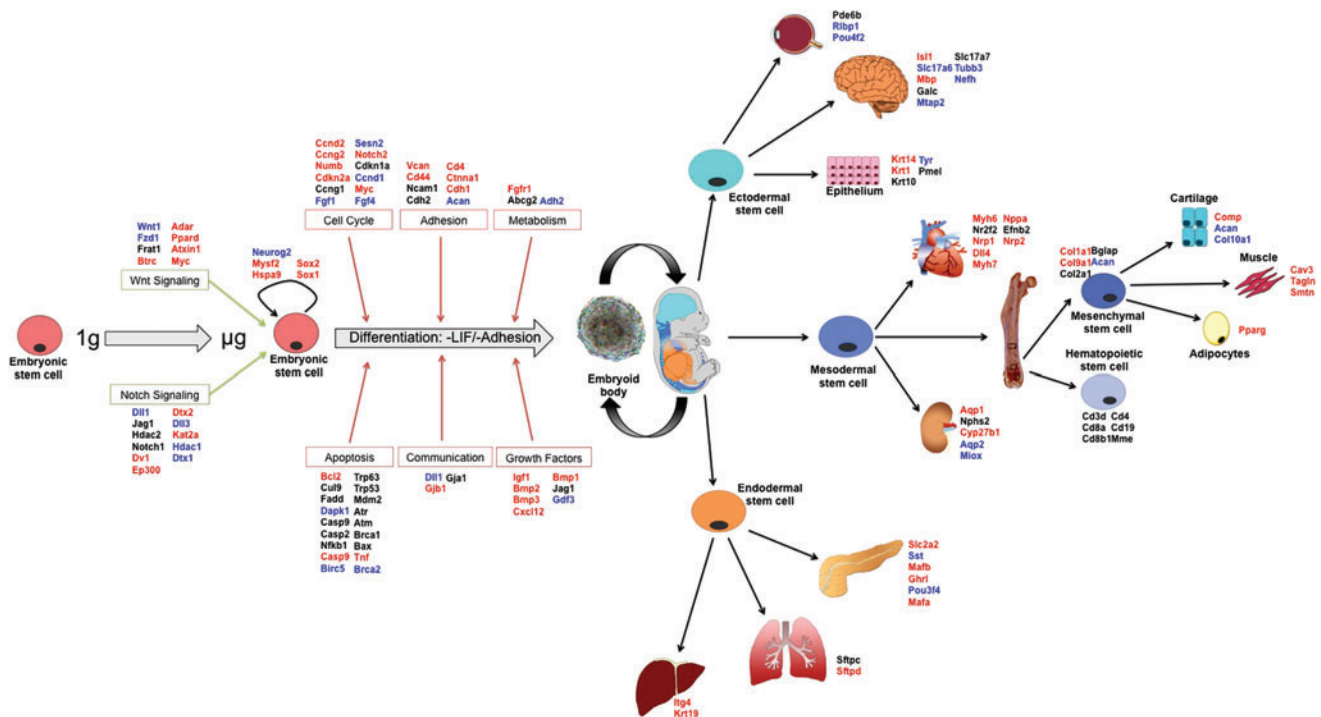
Embryonic stem cell

1g

μg

Wnt1 Adar
Fzd1 Ppard
Frat1 Atxin1
Btrc Myc

Wnt Signaling

Notch Signaling

Dll1 Dtx2
Jag1 Dll3
Hdac2 Kat2a
Notch1 Hdac1
Dv1 Dtx1
Ep300

Neurog2
Mysf2 Sox2
Hspa9 Sox1

Embryonic stem cell

Ccnd2 Sesn2
Ccng2 Notch2
Numb Cdkn1a
Cdkn2a Ccnd1
Ccng1 Myc
Fgf1 Fgf4

Cell Cycle

Vcan Cd4
Cd44 Ctnna1
Ncam1 Cdh1
Cdh2 Acan

Adhesion

Fgfr1
Abcg2 Adh2

Metabolism

Differentiation: -LIF/-Adhesion

Apoptosis

Bcl2 Trp63
Cul9 Trp53
Fadd Mdm2
Dapk1 Atr
Casp9 Atm
Casp2 Brca1
Nfkb1 Bax
Casp9 Tnf
Birc5 Brca2

Communication

Dll1 Gja1
Gjb1

Growth Factors

Igf1 Bmp1
Bmp2 Jag1
Bmp3 Gdf3
Cxcl12

Embryoid body

Ectodermal stem cell

Pde6b
Rlbp1
Pou4f2

Isl1 Slc17a7
Slc17a6 Tubb3
Mbp Nefh
Galc
Mtap2

Krt14 Tyr
Krt1 Pmel
Krt10

Epithelium

Myh6 Nppa
Nr2f2 Efnb2
Nrp1 Nrp2
Dll4
Myh7

Mesodermal stem cell

Aqp1
Nphs2
Cyp27b1
Aqp2
Miox

Col1a1 Bglap
Col9a1 Acan
Col2a1

Mesenchymal stem cell

Cartilage

Comp
Acan
Col10a1

Muscle

Cav3
Tagln
Smtn

Pparg

Adipocytes

Hematopoietic stem cell

Cd3d Cd4
Cd8a Cd19
Cd8b1 Mme

Endodermal stem cell

Slc2a2
Sst
Mafb
Ghrl
Pou3f4
Mafa

Sftpc
Sftpd

Itg4
Krt19